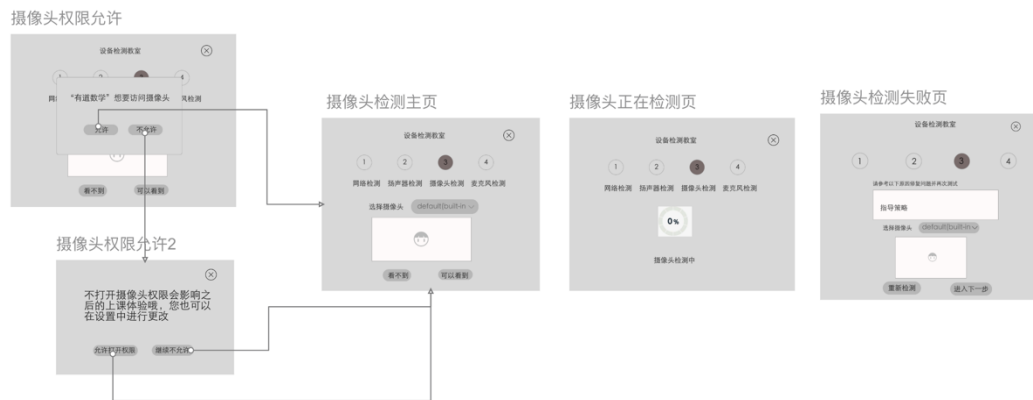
摄像头权限允许

设备检测教室

1 2 3 4

网 头检测

"有道数学"想要访问摄像头

允许 不允许

看不到 可以看到

摄像头权限允许2

不打开摄像头权限会影响之后的上课体验哦，您也可以在设置中进行更改

允许打开权限 继续不允许

摄像头检测主页

设备检测教室

1 2 3 4

网络检测 扬声器检测 摄像头检测 麦克风检测

选择摄像头 default(built-in

看不到 可以看到

摄像头正在检测页

设备检测教室

1 2 3 4

网络检测 扬声器检测 摄像头检测 麦克风检测

0%

摄像头检测中

摄像头检测失败页

设备检测教室

1 2 3 4

请参考以下原因排查问题并再次测试

指导策略

选择摄像头 default(built-in

重新检测 进入下一步